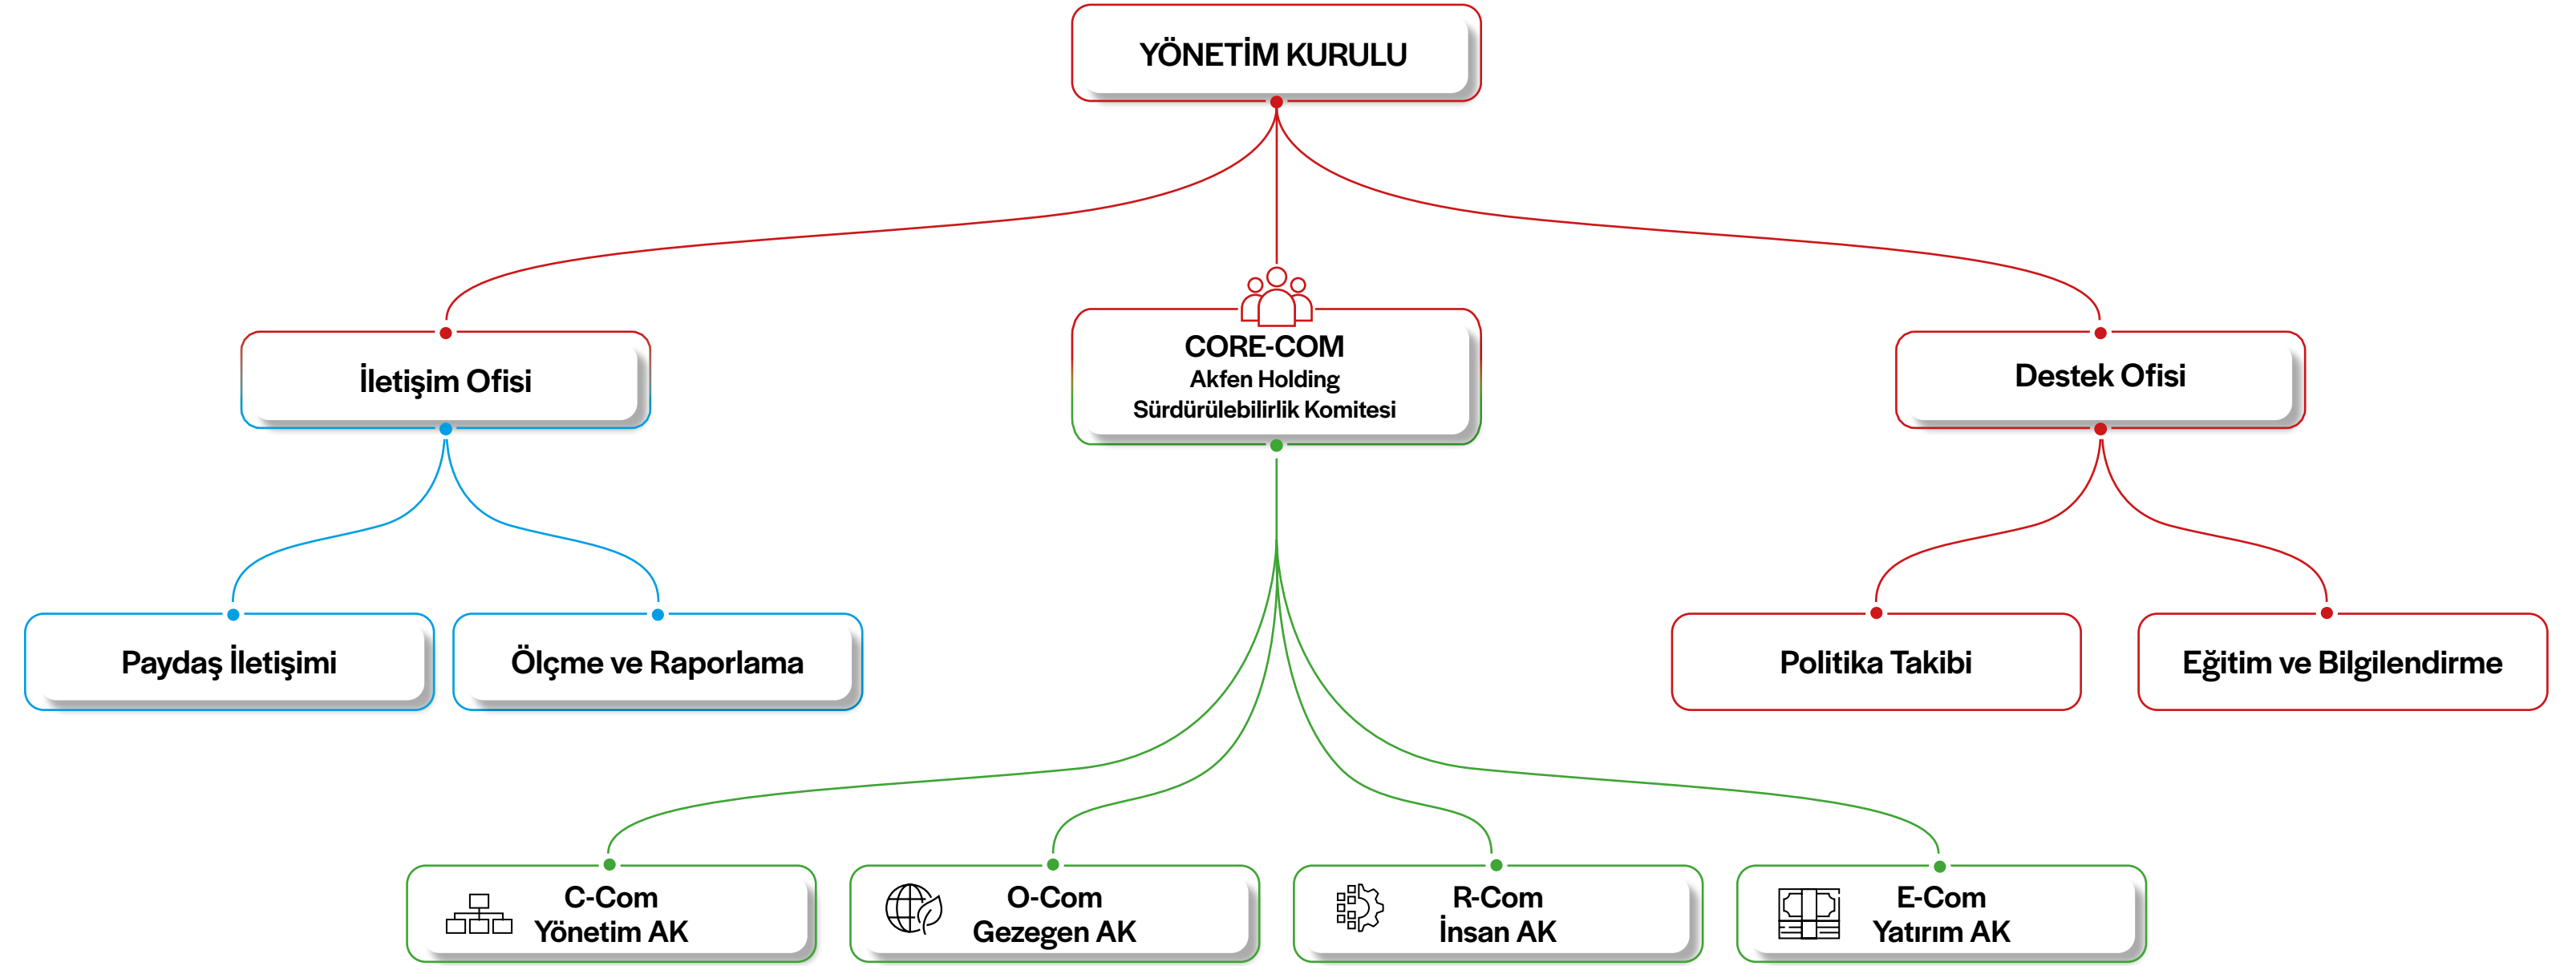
YÖNETİM KURULU

İletişim Ofisi

CORE-COM
Akfen Holding
Sürdürülebilirlik Komitesi

Destek Ofisi

Paydaş İletişimi

Ölçme ve Raporlama

Politika Takibi

Eğitim ve Bilgilendirme

C-Com
Yönetim AK

O-Com
Gezegen AK

R-Com
İnsan AK

E-Com
Yatırım AK